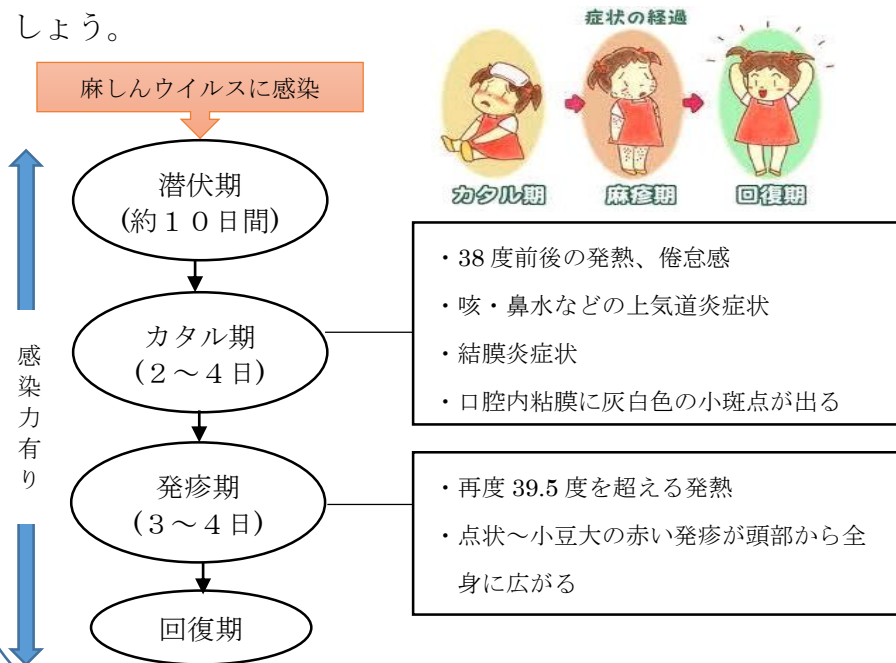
しょう。

症状の経過

カタル期　麻疹期　回復期

麻しんウイルスに感染

潜伏期
(約１０日間)

カタル期
（２～４日）

発疹期
（３～４日）

回復期

感染力有り

・38 度前後の発熱、倦怠感
・咳・鼻水などの上気道炎症状
・結膜炎症状
・口腔内粘膜に灰白色の小斑点が出る

・再度 39.5 度を超える発熱
・点状～小豆大の赤い発疹が頭部から全身に広がる